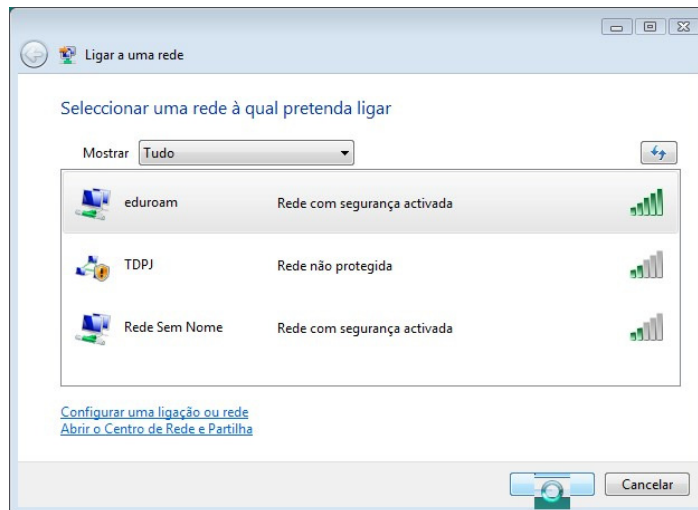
Ligar a uma rede

Seleccionar uma rede à qual pretenda ligar

Mostrar Tudo

eduroam Rede com segurança activada

TDPJ Rede não protegida

Rede Sem Nome Rede com segurança activada

Configurar uma ligação ou rede
Abrir o Centro de Rede e Partilha

Cancelar